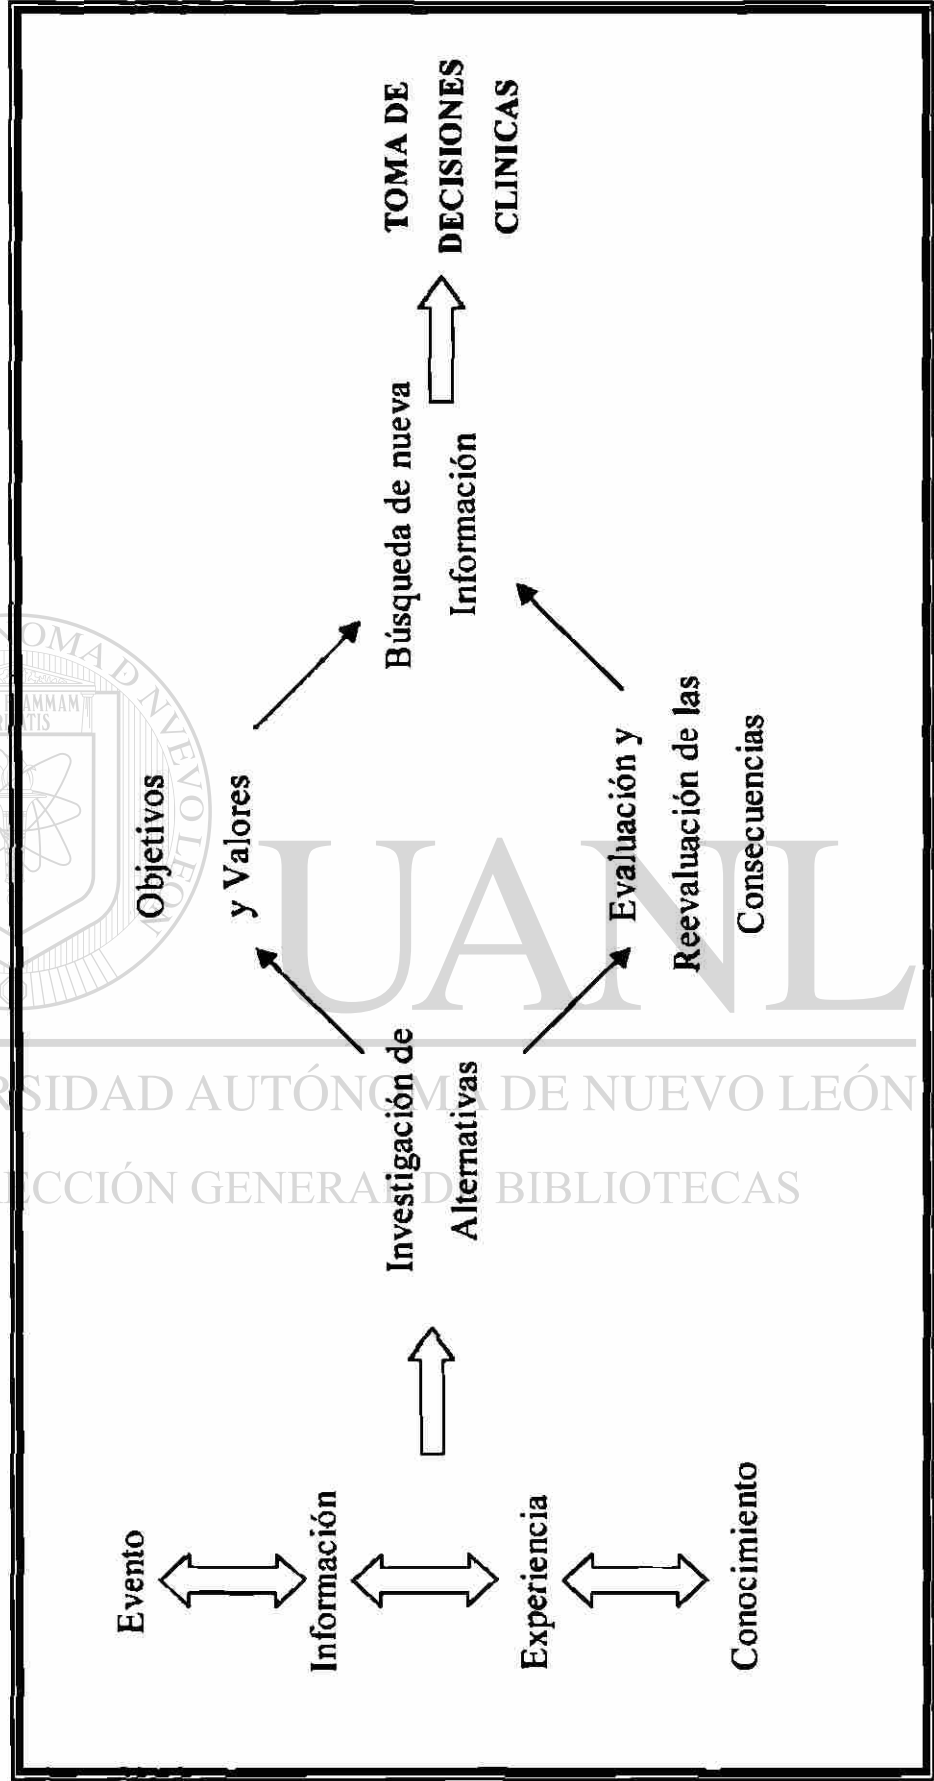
Evento

Información

Experiencia

Conocimiento

Investigación de Alternativas

Objetivos y Valores

Evaluación y Reevaluación de las Consecuencias

Búsqueda de nueva Información

TOMA DE DECISIONES CLINICAS

UANL

UNIVERSIDAD AUTÓNOMA DE NUEVO LEÓN

DIRECCIÓN GENERAL DE BIBLIOTECAS